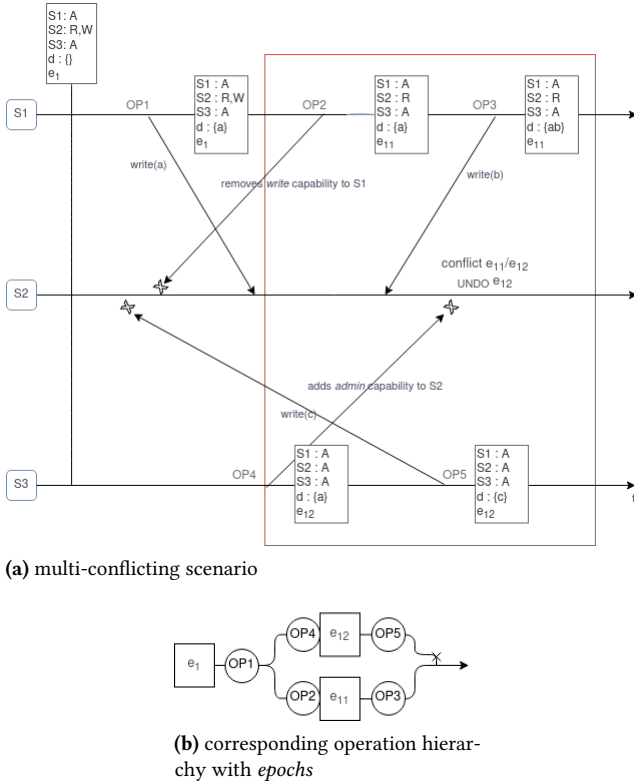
S1: A
S2: R,W
S3: A
d : {}
$e_1$

S1

OP1

S1 : A
S2 : R,W
S3 : A
d : {a}
$e_1$

OP2

S1 : A
S2 : R
S3 : A
d : {a}
$e_{11}$

OP3

S1 : A
S2 : R
S3 : A
d : {ab}
$e_{11}$

write(a)

removes *write* capability to S1

write(b)

S2

conflict $e_{11}/e_{12}$
UNDO $e_{12}$

adds *admin* capability to S2

write(c)

S3

OP4

S1 : A
S2 : A
S3 : A
d : {a}
$e_{12}$

OP5

S1 : A
S2 : A
S3 : A
d : {c}
$e_{12}$

t

**(a)** multi-conflicting scenario

$e_1$
OP1
OP4
$e_{12}$
OP5
OP2
$e_{11}$
OP3

**(b)** corresponding operation hierarchy with *epochs*